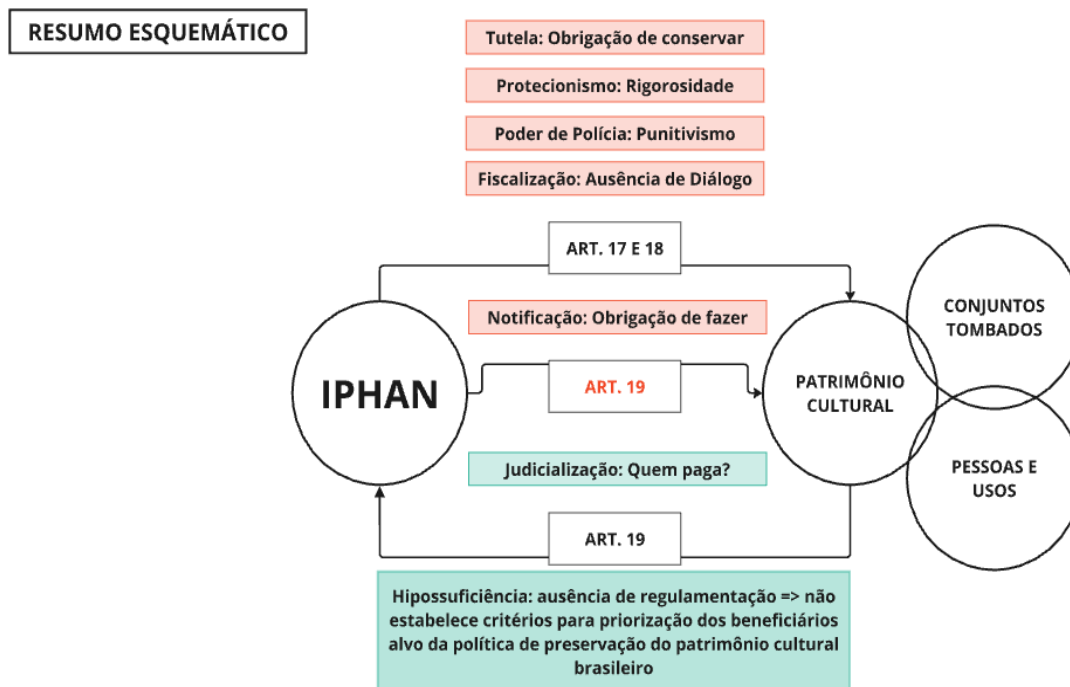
RESUMO ESQUEMÁTICO

Tutela: Obrigação de conservar

Protecionismo: Rigorosidade

Poder de Polícia: Punitivismo

Fiscalização: Ausência de Diálogo

ART. 17 E 18

Notificação: Obrigação de fazer

IPHAN

ART. 19

PATRIMÔNIO CULTURAL

CONJUNTOS TOMBADOS

PESSOAS E USOS

Judicialização: Quem paga?

ART. 19

Hipossuficiência: ausência de regulamentação => não estabelece critérios para priorização dos beneficiários alvo da política de preservação do patrimônio cultural brasileiro